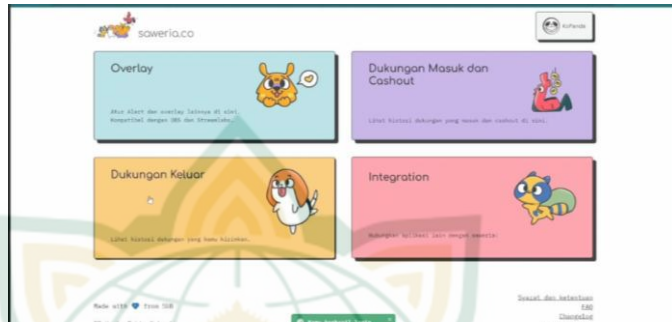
saweria.co

Kofanda

Overlay

Atur alert dan overlay lainnya di sini. Kompatibel dengan OBS dan Streamlabs.

Dukungan Masuk dan Cashout

Lihat histori dukungan yang masuk dan cashout di sini.

Dukungan Keluar

Lihat histori dukungan yang kamu kirimkan.

Integration

Hubungkan aplikasi lain dengan saweria!

Made with ♥ from SUB

Syarat dan ketentuan
FAQ
Changelog

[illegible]